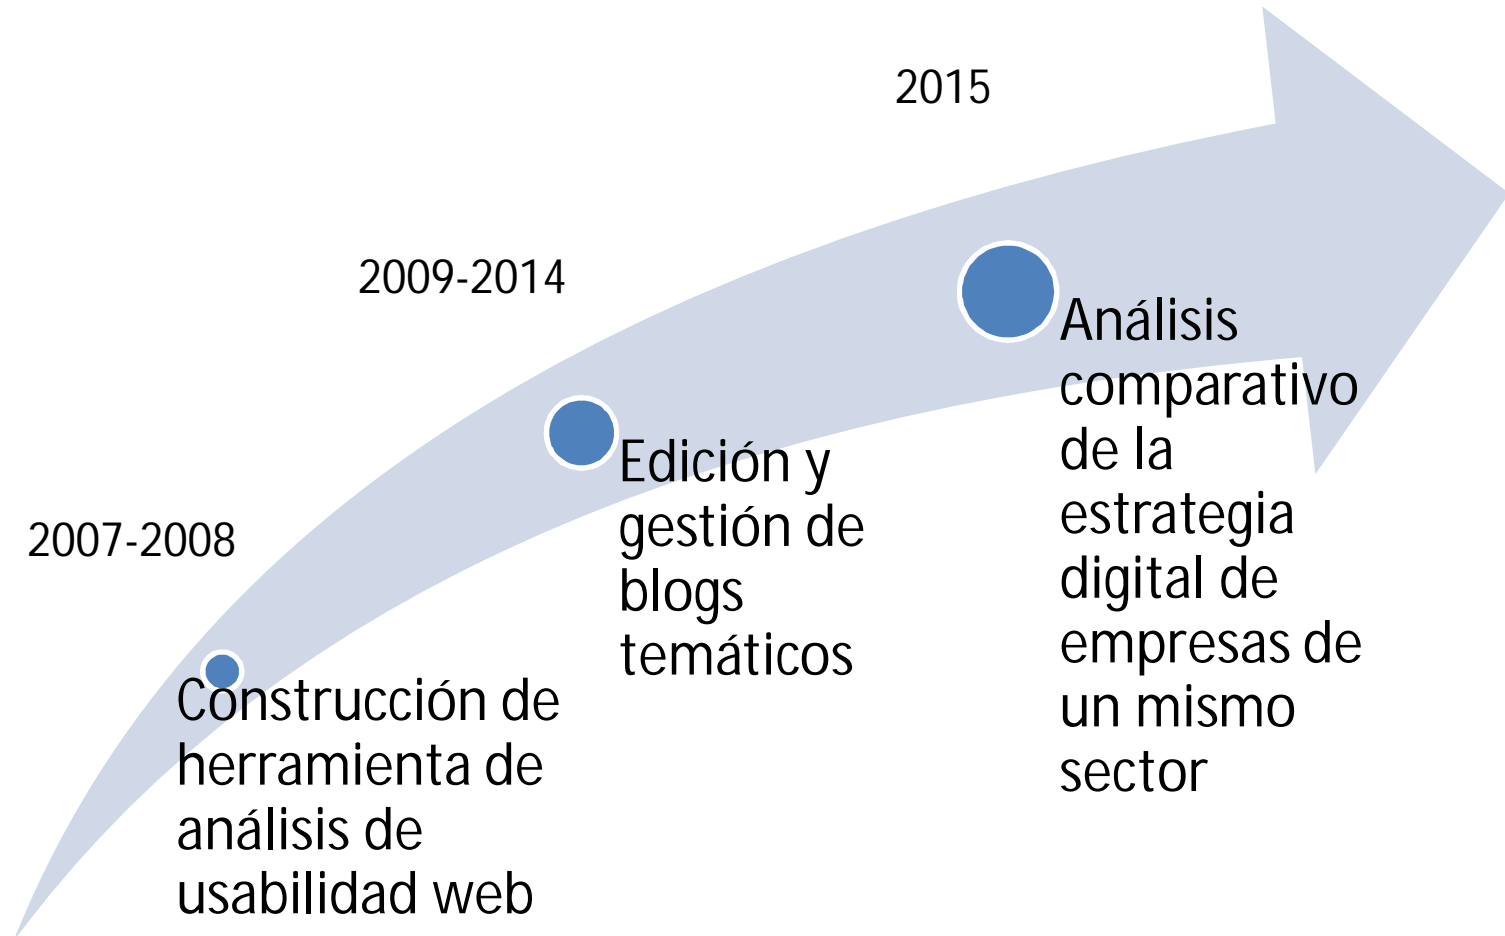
2007-2008

Construcción de herramienta de análisis de usabilidad web

2009-2014

Edición y gestión de blogs temáticos

2015

Análisis comparativo de la estrategia digital de empresas de un mismo sector